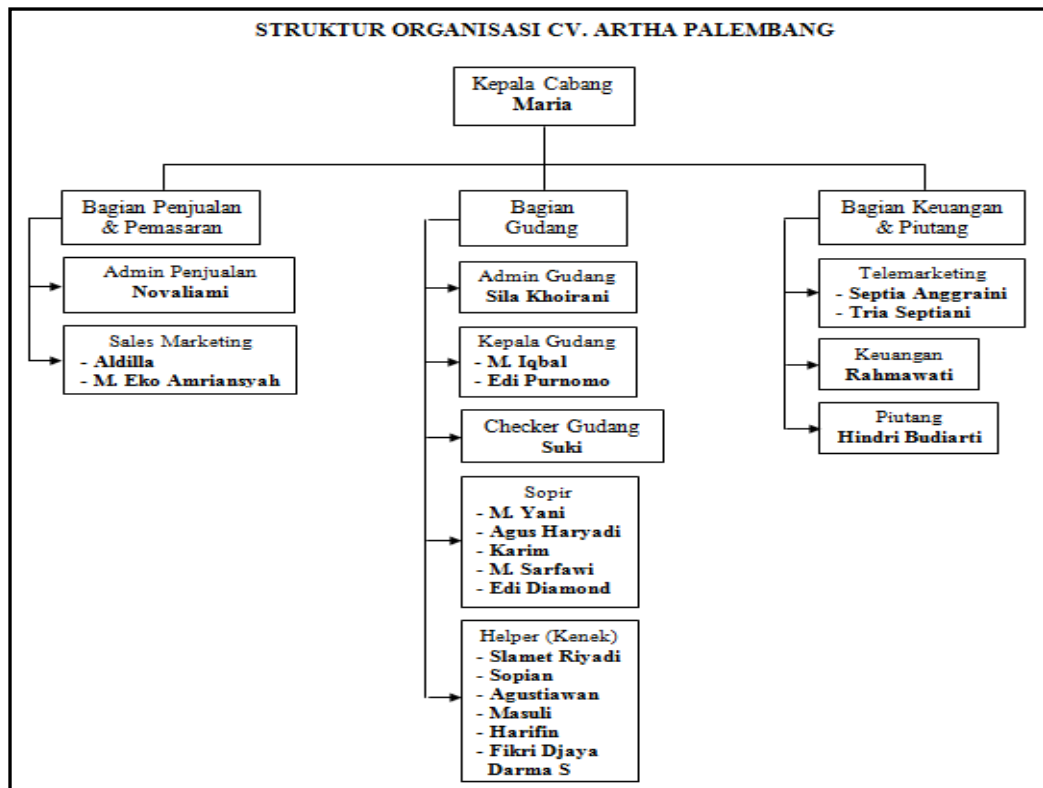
STRUKTUR ORGANISASI CV. ARTHA PALEMBANG

Kepala Cabang
Maria

Bagian Penjualan & Pemasaran

Admin Penjualan
Novaliami

Sales Marketing
- Aldilla
- M. Eko Amriansyah

Bagian Gudang

Admin Gudang
Sila Khoirani

Kepala Gudang
- M. Iqbal
- Edi Purnomo

Checker Gudang
Suki

Sopir
- M. Yani
- Agus Haryadi
- Karim
- M. Sarfawi
- Edi Diamond

Helper (Kenek)
- Slamet Riyadi
- Sopian
- Agustiawan
- Masuli
- Harifin
- Fikri Djaya Darma S

Bagian Keuangan & Piutang

Telemarketing
- Septia Anggraini
- Tria Septiani

Keuangan
Rahmawati

Piutang
Hindri Budiarti